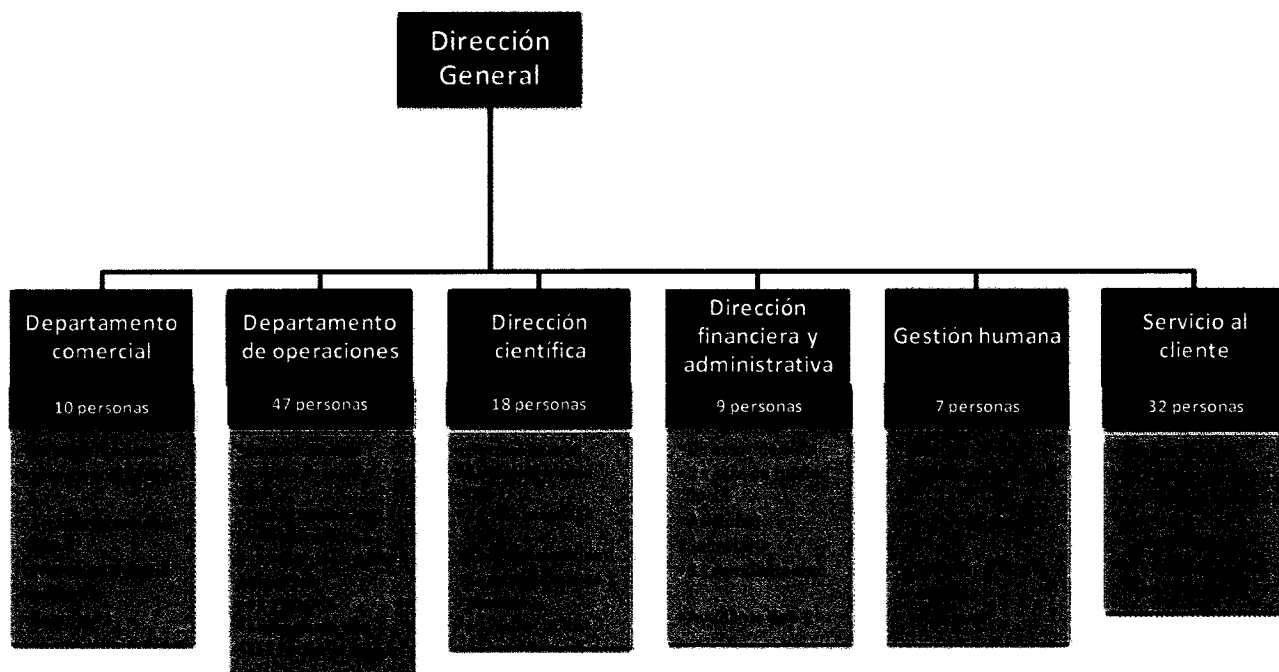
Dirección General

Departamento comercial

10 personas

Departamento de operaciones

47 personas

Dirección científica

18 personas

Dirección financiera y administrativa

9 personas

Gestión humana

7 personas

Servicio al cliente

32 personas